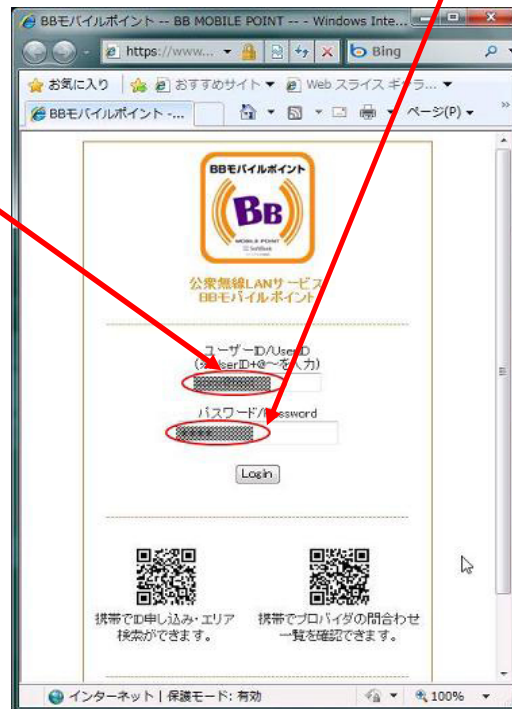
BBモバイルポイント -- BB MOBILE POINT --- - Windows Inte...

https://www... Bing

お気に入り おすすめサイト ▼ Web スライス ギャラ... ▼

BBモバイルポイント -...

ページ(P) ▼

BBモバイルポイント

BB

MOBILE POINT

公衆無線LANサービス
BBモバイルポイント

ユーザーID/UserID
(※UserID+@～を入力)

パスワード/Password

Login

携帯でID申し込み・エリア検索ができます。

携帯でプロバイダの問合わせ一覧を確認できます。

インターネット | 保護モード: 有効

100%